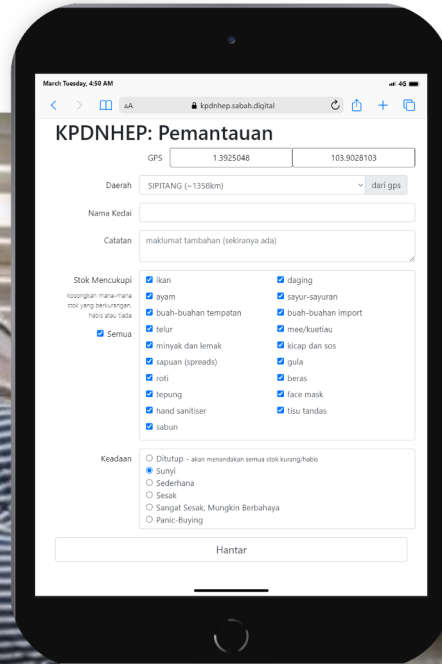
March Tuesday, 4:50 AM

4G

AA kpdnhep.sabah.digital

KPDNHEP: Pemantauan

GPS 1.3925048 103.9028103

Daerah SIPITANG (~1358km) dari gps

Nama Kedai

Catatan maklumat tambahan (sekiranya ada)

Stok Mencukupi
kosongkan mana-mana stok yang berkurangan, habis atau tiada
Semua

ikan
ayam
buah-buahan tempatan
telur
minyak dan lemak
sapuan (spreads)
roti
tepung
hand sanitiser
sabun

daging
sayur-sayuran
buah-buahan import
mee/kuetiau
kicap dan sos
gula
beras
face mask
tisu tandas

Keadaan
Ditutup – akan menandakan semua stok kurang/habis
Sunyi
Sederhana
Sesak
Sangat Sesak, Mungkin Berbahaya
Panic-Buying

Hantar